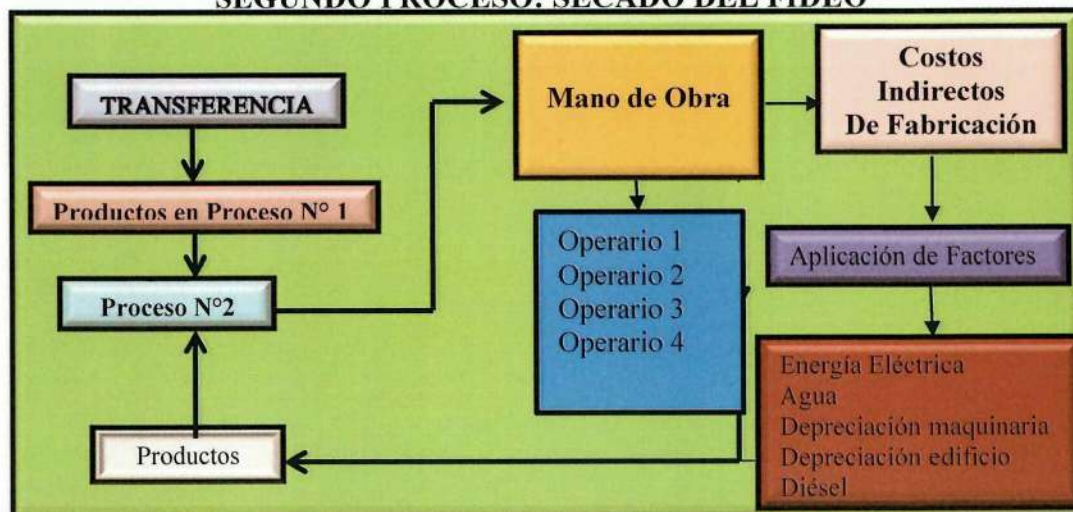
SEGUNDO PROCESO: SECADO DEL FIDEO

TRANSFERENCIA

Productos en Proceso N° 1

Proceso N°2

Productos

Mano de Obra

Operario 1
Operario 2
Operario 3
Operario 4

Costos
Indirectos
De Fabricación

Aplicación de Factores

Energía Eléctrica
Agua
Depreciación maquinaria
Depreciación edificio
Diésel